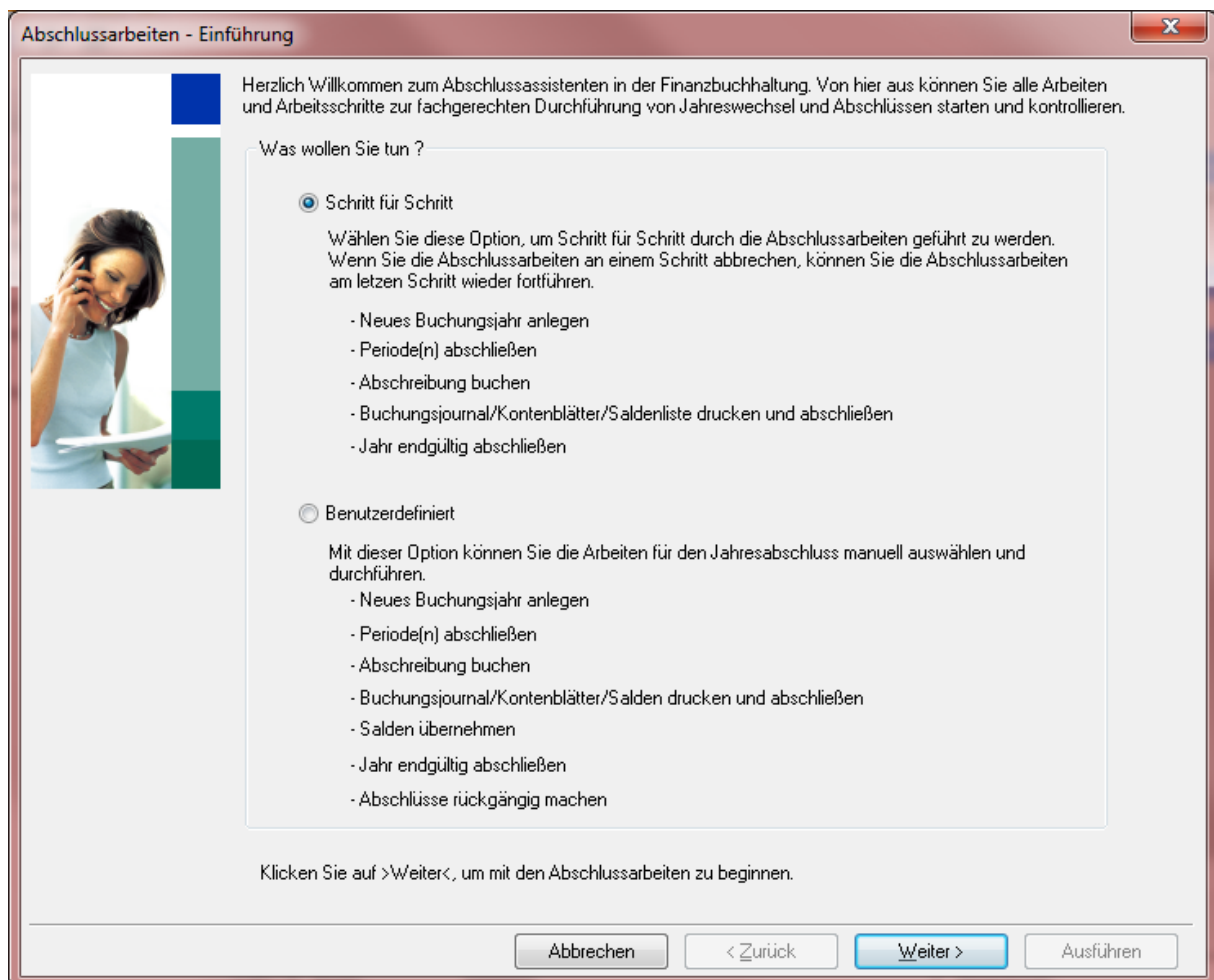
Abschlussarbeiten - Einführung

Herzlich Willkommen zum Abschlussassistenten in der Finanzbuchhaltung. Von hier aus können Sie alle Arbeiten und Arbeitsschritte zur fachgerechten Durchführung von Jahreswechsel und Abschlüssen starten und kontrollieren.

Was wollen Sie tun ?

Schritt für Schritt

Wählen Sie diese Option, um Schritt für Schritt durch die Abschlussarbeiten geführt zu werden. Wenn Sie die Abschlussarbeiten an einem Schritt abbrechen, können Sie die Abschlussarbeiten am letzen Schritt wieder fortführen.

- Neues Buchungsjahr anlegen
- Periode(n) abschließen
- Abschreibung buchen
- Buchungsjournal/Kontenblätter/Saldenliste drucken und abschließen
- Jahr endgültig abschließen

Benutzerdefiniert

Mit dieser Option können Sie die Arbeiten für den Jahresabschluss manuell auswählen und durchführen.
- Neues Buchungsjahr anlegen
- Periode(n) abschließen
- Abschreibung buchen
- Buchungsjournal/Kontenblätter/Salden drucken und abschließen
- Salden übernehmen
- Jahr endgültig abschließen
- Abschlüsse rückgängig machen

Klicken Sie auf >Weiter<, um mit den Abschlussarbeiten zu beginnen.

Abbrechen
< Zurück
Weiter >
Ausführen